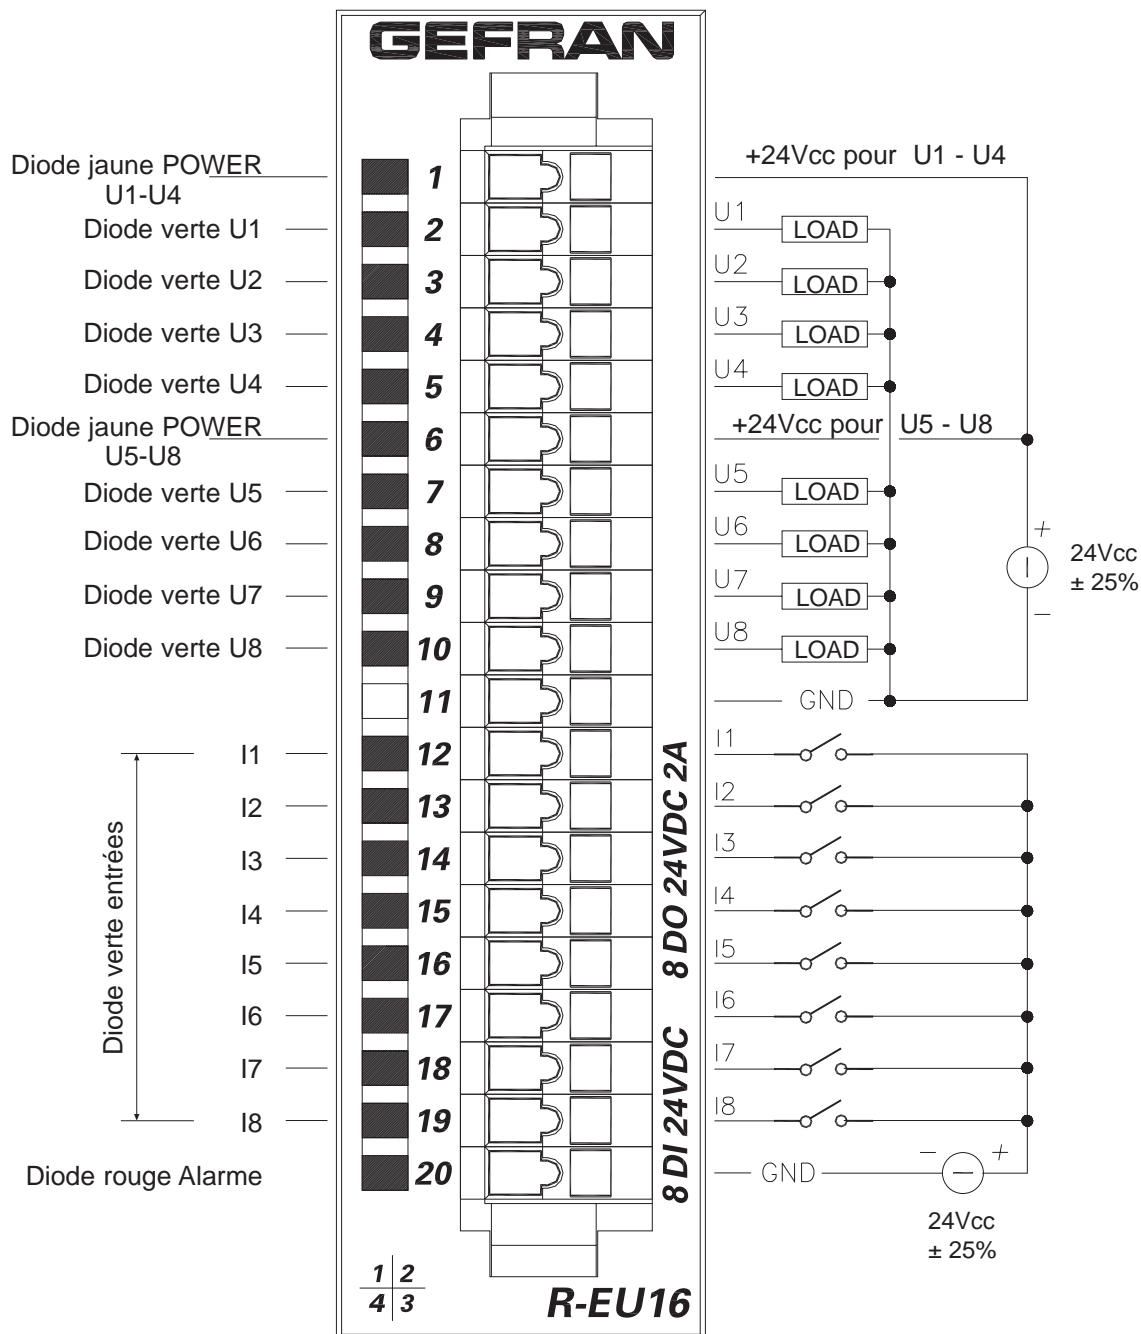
GEFRAN

Diode jaune POWER U1-U4
Diode verte U1
Diode verte U2
Diode verte U3
Diode verte U4
Diode jaune POWER U5-U8
Diode verte U5
Diode verte U6
Diode verte U7
Diode verte U8

I1
I2
I3
I4
I5
I6
I7
I8
Diode verte entrées

Diode rouge Alarme

1
2
3
4
5
6
7
8
9
10
11
12
13
14
15
16
17
18
19
20

8 DO 24VDC 2A
8 DI 24VDC

+24Vcc pour U1 - U4
U1 LOAD
U2 LOAD
U3 LOAD
U4 LOAD
+24Vcc pour U5 - U8
U5 LOAD
U6 LOAD
U7 LOAD
U8 LOAD
GND
+
−
24Vcc
± 25%

I1
I2
I3
I4
I5
I6
I7
I8
GND
−
+
24Vcc
± 25%

1 2
4 3

R-EU16